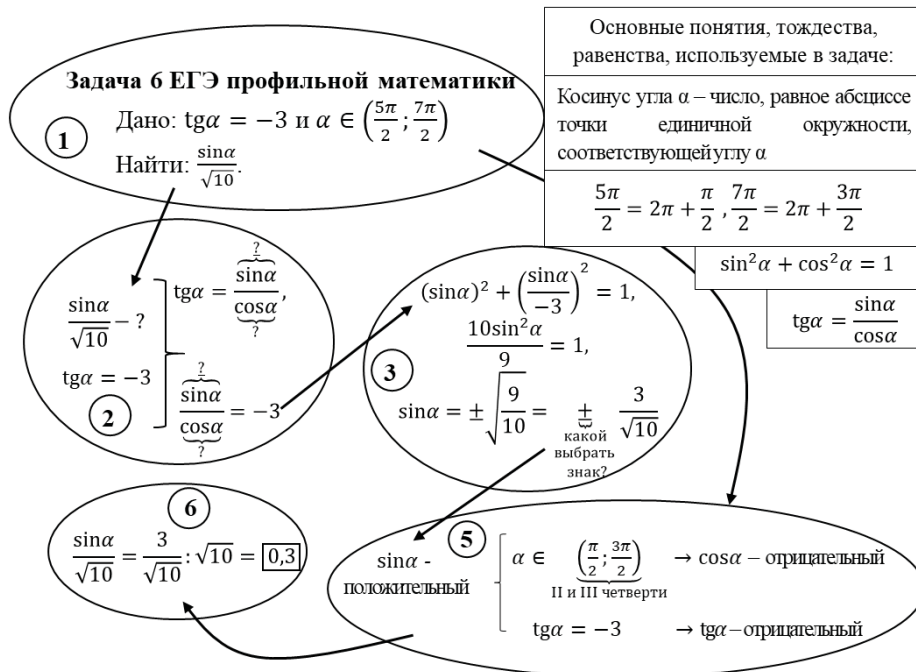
Задача 6 ЕГЭ профильной математики

1

Дано: $\text{tg}\alpha = -3$ и $\alpha \in \left(\frac{5\pi}{2}; \frac{7\pi}{2}\right)$

Найти: $\frac{\sin\alpha}{\sqrt{10}}$.

Основные понятия, тождества, равенства, используемые в задаче:

Косинус угла α – число, равное абсциссе точки единичной окружности, соответствующей углу α

$\frac{5\pi}{2} = 2\pi + \frac{\pi}{2}, \frac{7\pi}{2} = 2\pi + \frac{3\pi}{2}$

$\sin^2\alpha + \cos^2\alpha = 1$

$\text{tg}\alpha = \frac{\sin\alpha}{\cos\alpha}$

2

$\frac{\sin\alpha}{\sqrt{10}}$ – ?

$\text{tg}\alpha = -3$

$\text{tg}\alpha = \frac{\overbrace{\sin\alpha}^{?}}{\underbrace{\cos\alpha}_{?}}$,

$\frac{\overbrace{\sin\alpha}^{?}}{\underbrace{\cos\alpha}_{?}} = -3$

3

$(\sin\alpha)^2 + \left(\frac{\sin\alpha}{-3}\right)^2 = 1$,

$\frac{10\sin^2\alpha}{9} = 1$,

$\sin\alpha = \pm\sqrt{\frac{9}{10}} = \pm \frac{3}{\sqrt{10}}$

какой выбрать знак?

6

$\frac{\sin\alpha}{\sqrt{10}} = \frac{3}{\sqrt{10}} : \sqrt{10} = \boxed{0,3}$

5

$\sin\alpha$ - положительный

$\alpha \in \left(\frac{\pi}{2}; \frac{3\pi}{2}\right)$ → $\cos\alpha$ – отрицательный

II и III четверти

$\text{tg}\alpha = -3$ → $\text{tg}\alpha$ – отрицательный